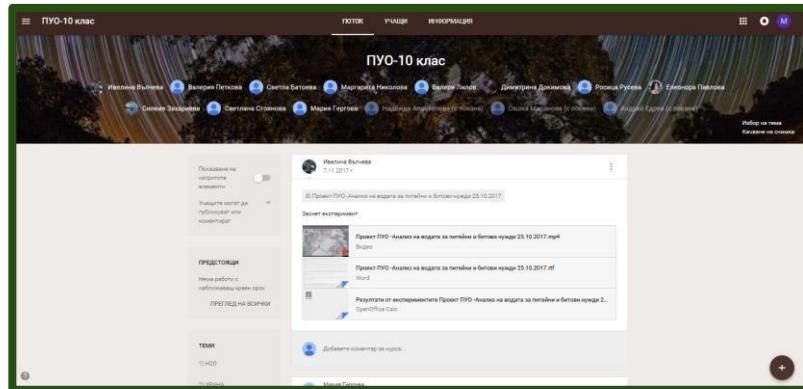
ПУО-10 клас

ПОТОК УЧАЩИ ИНФОРМАЦИЯ

M

ПУО-10 клас

Ивелина Вълчева Валерия Петкова Светла Батоева Маргарита Николова Валери Лилов Димитрина Докимова Росица Русева Елеонора Павлова

Силвия Захариева Светлана Стоянова Мария Гергова Надежда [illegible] (с покана) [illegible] (с покана) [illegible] (с покана)

Избор на тема
Качване на снимка

Показване на изтритите елементи

Учащите могат да публикуват или коментират

ПРЕДСТОЯЩИ

Няма работи с наближаващ краен срок

ПРЕГЛЕД НА ВСИЧКИ

ТЕМИ

1) H2O

2) УРАНА

Ивелина Вълчева
7.11.2017 г.

Проект ПУО -Анализ на водата за питейни и битови нужди 25.10.2017

Заснет експеримент

Проект ПУО -Анализ на водата за питейни и битови нужди 25.10.2017.mp4
Видео

Проект ПУО -Анализ на водата за питейни и битови нужди 25.10.2017.rtf
Word

Резултати от експериментите Проект ПУО -Анализ на водата за питейни и битови нужди 2...
OpenOffice Calc

Добавете коментар за курса...

Мария Гергова